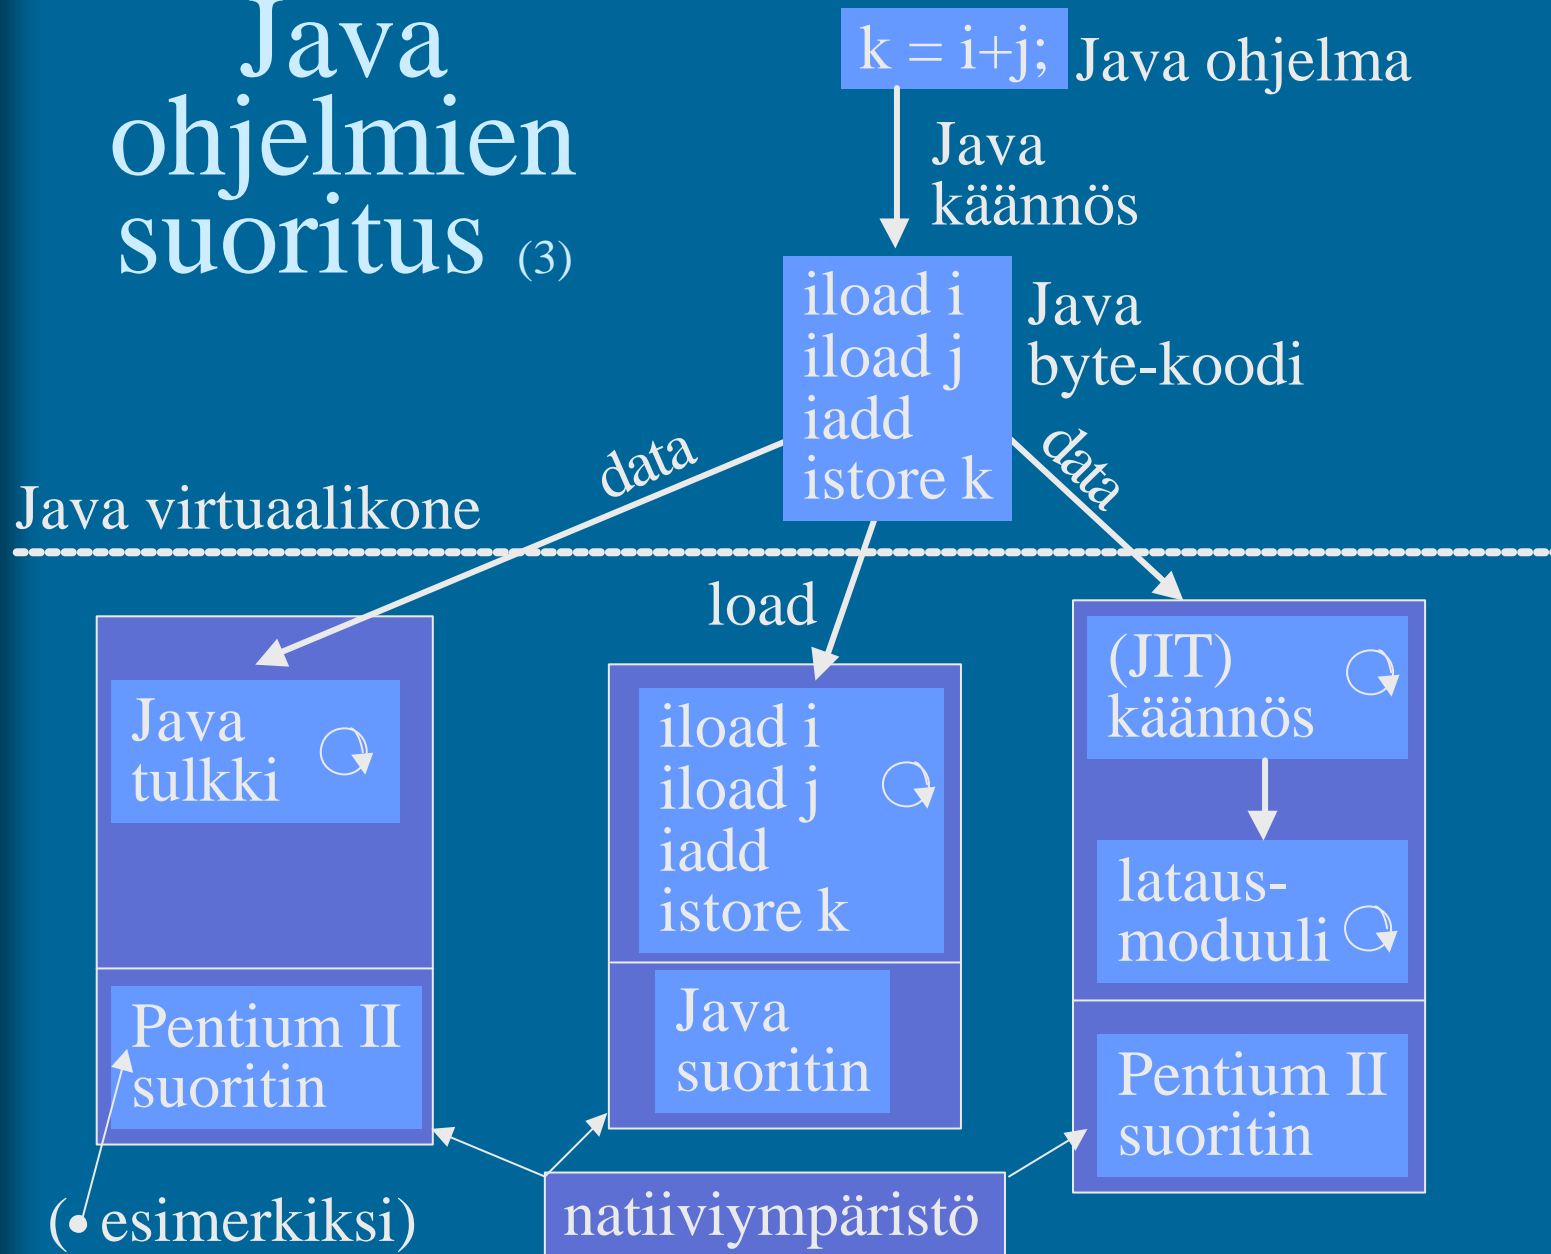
Java ohjelmien suoritus (3)

k = i+j; Java ohjelma

Java käännös

iload i
iload j
iadd
istore k

Java byte-koodi

data

data

Java virtuaalikone

load

Java tulkki

Pentium II suoritin

iload i
iload j
iadd
istore k

Java suoritin

(JIT) käännös

lataus-moduuli

Pentium II suoritin

(esimerkiksi)

natiiviympäristö